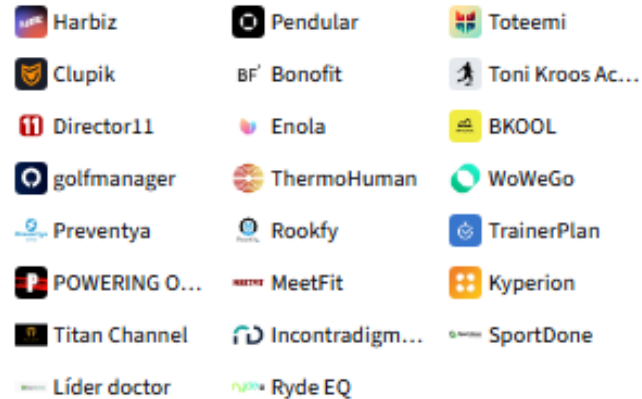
Harbiz
Clupik
Director11
golfmanager
Preventya
POWERING O...
Titan Channel
Líder doctor

Pendular
BF Bonofit
Enola
ThermoHuman
Rookfy
MeetFit
Incontradigm...
Ryde EQ

Toteemi
Toni Kroos Ac...
BKOOL
WoWeGo
TrainerPlan
Kyperion
SportDone